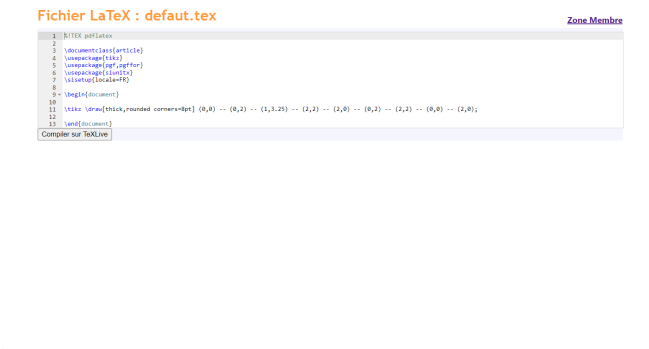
Fichier LaTeX : defaut.tex

Zone Membre

1 %!TEX pdflatex
2
3 \documentclass{article}
4 \usepackage{tikz}
5 \usepackage{pgf,pgffor}
6 \usepackage{siunitx}
7 \sisetup{locale=FR}
8
9 \begin{document}
10
11 \tikz \draw[thick,rounded corners=8pt] (0,0) -- (0,2) -- (1,3.25) -- (2,2) -- (2,0) -- (0,2) -- (2,2) -- (0,0) -- (2,0);
12
13 \end{document}

Compiler sur TeXLive